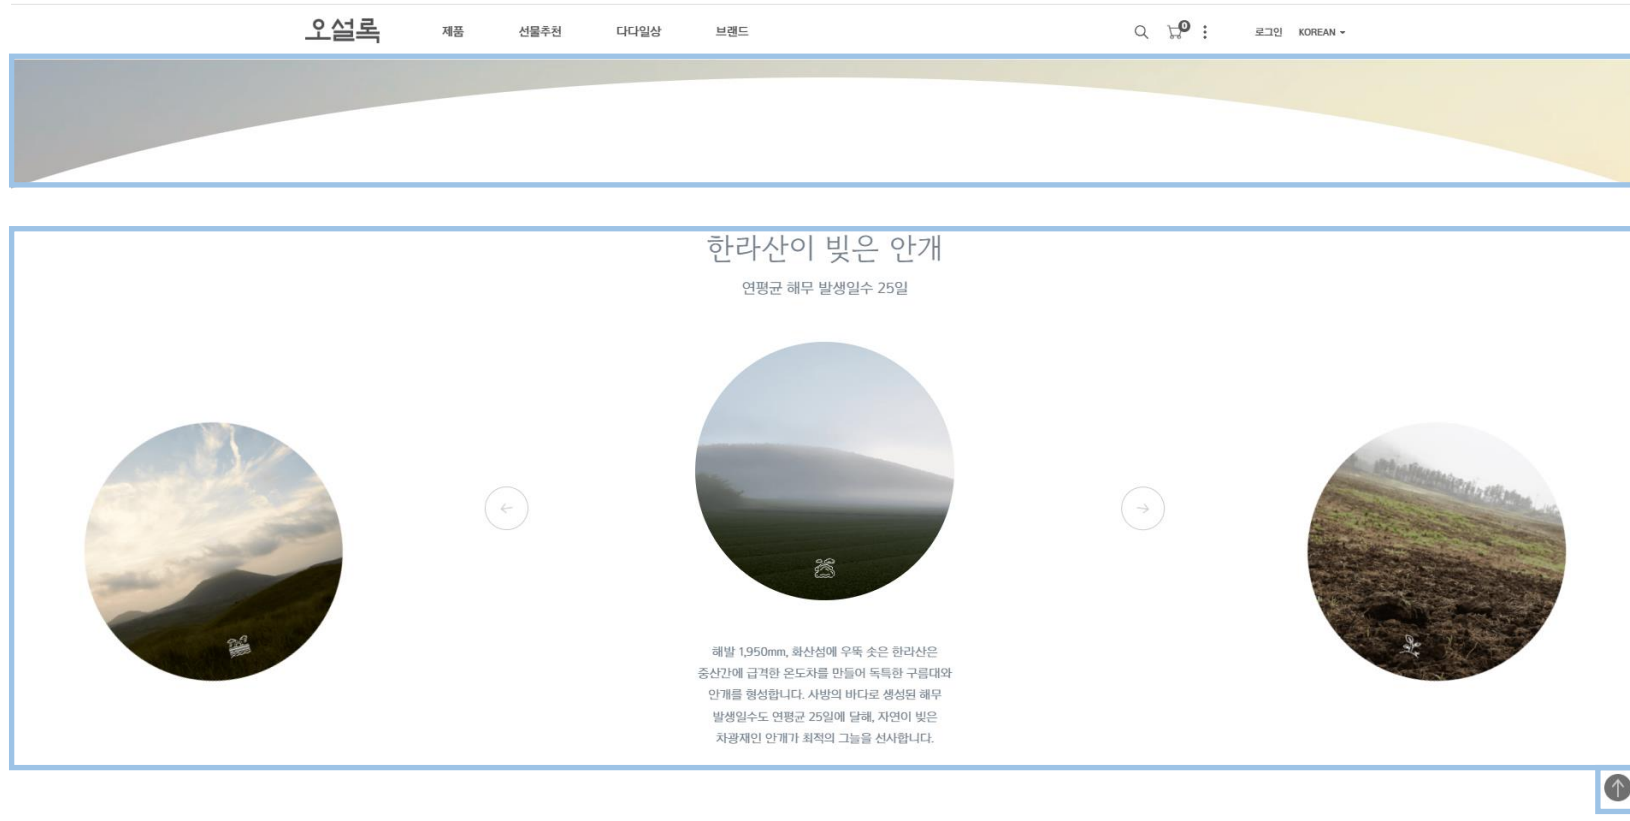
오설록

제품 선물추천 다다일상 브랜드

0

로그인 KOREAN

한라산이 빚은 안개

연평균 해무 발생일수 25일

해발 1,950mm, 화산섬에 우뚝 솟은 한라산은 중산간에 급격한 온도차를 만들어 독특한 구름대와 안개를 형성합니다. 사방의 바다로 생성된 해무 발생일수도 연평균 25일에 달해, 자연이 빚은 차광재인 안개가 최적의 그늘을 선사합니다.